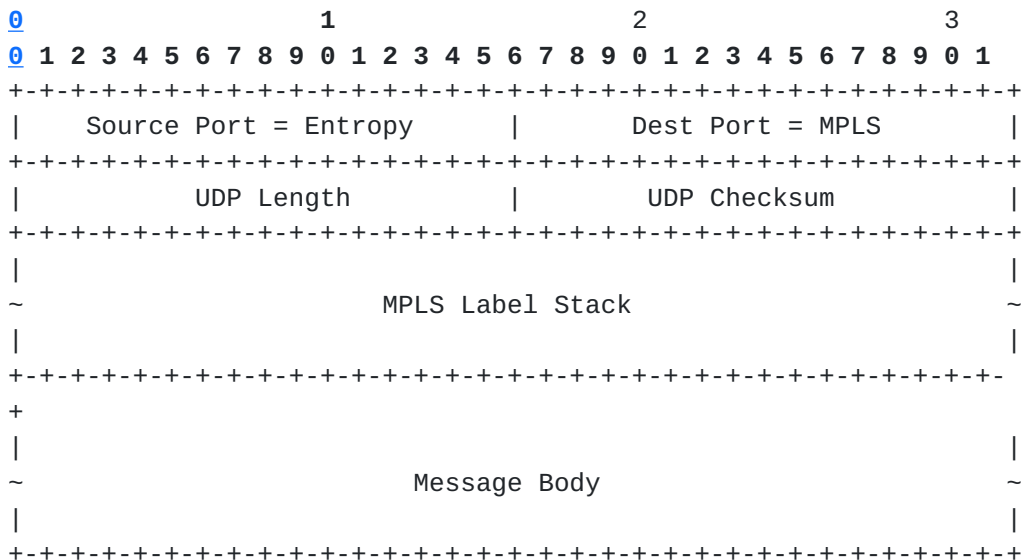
0                   1                   2                   3
0 1 2 3 4 5 6 7 8 9 0 1 2 3 4 5 6 7 8 9 0 1 2 3 4 5 6 7 8 9 0 1
+-+-+-+-+-+-+-+-+-+-+-+-+-+-+-+-+-+-+-+-+-+-+-+-+-+-+-+-+-+-+-+-+
|   Source Port = Entropy       |     Dest Port = MPLS          |
+-+-+-+-+-+-+-+-+-+-+-+-+-+-+-+-+-+-+-+-+-+-+-+-+-+-+-+-+-+-+-+-+
|          UDP Length           |        UDP Checksum           |
+-+-+-+-+-+-+-+-+-+-+-+-+-+-+-+-+-+-+-+-+-+-+-+-+-+-+-+-+-+-+-+-+
|                                                               |
~                      MPLS Label Stack                         ~
|                                                               |
+-+-+-+-+-+-+-+-+-+-+-+-+-+-+-+-+-+-+-+-+-+-+-+-+-+-+-+-+-+-+-+-
+
|                                                               |
~                        Message Body                           ~
|                                                               |
+-+-+-+-+-+-+-+-+-+-+-+-+-+-+-+-+-+-+-+-+-+-+-+-+-+-+-+-+-+-+-+-+